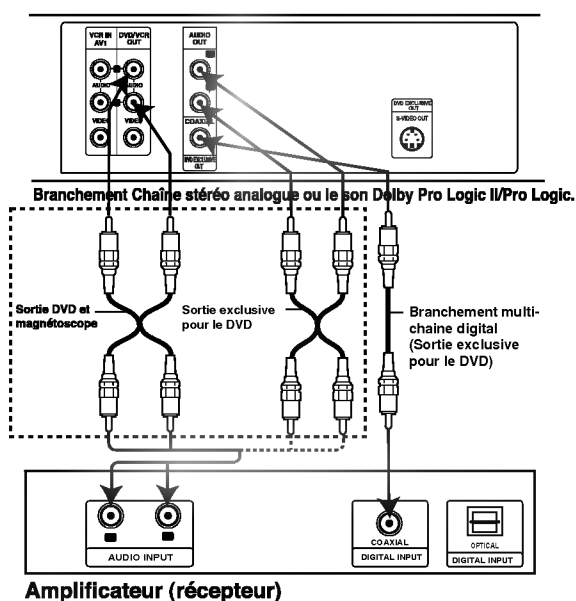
VCR IN AV1

DVD/VCR OUT

AUDIO

AUDIO

VIDEO

VIDEO

AUDIO OUT

COAXIAL

DVD EXCLUSIVE OUT

DVD EXCLUSIVE OUT

S-VIDEO OUT

Branchement Chaîne stéréo analogue ou le son Dolby Pro Logic II/Pro Logic.

Sortie DVD et magnétoscope

Sortie exclusive pour le DVD

Branchement multi-chaine digital (Sortie exclusive pour le DVD)

AUDIO INPUT

COAXIAL

DIGITAL INPUT

OPTICAL

DIGITAL INPUT

Amplificateur (récepteur)